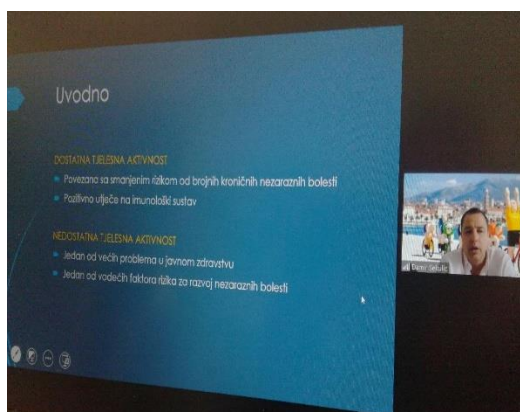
Uvodno

DOSTATNA TJELESNA AKTIVNOST

Povezano sa smanjenim rizikom od brojnih kroničnih nezaraznih bolesti

Pozitivno utječe na imunološki sustav

NEDOSTATNA TJELESNA AKTIVNOST

Jedan od većih problema u javnom zdravstvu

Jedan od vodećih faktora rizika za razvoj nezaraznih bolesti

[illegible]